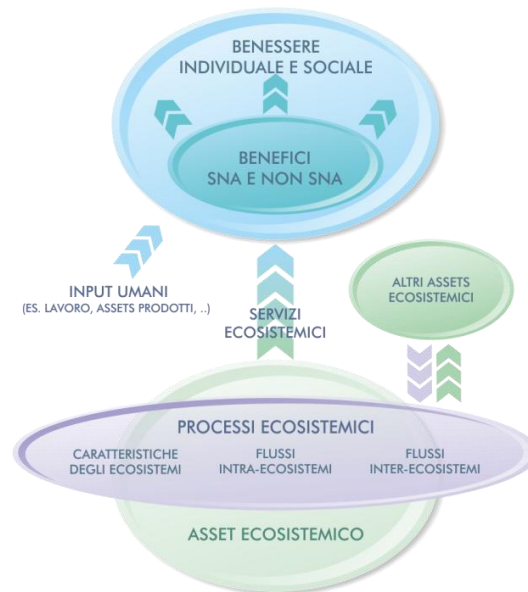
BENESSERE INDIVIDUALE E SOCIALE

BENEFICI SNA E NON SNA

INPUT UMANI
(ES. LAVORO, ASSETS PRODOTTI, ..)

SERVIZI ECOSISTEMICI

ALTRI ASSETS ECOSISTEMICI

PROCESSI ECOSISTEMICI

CARATTERISTICHE DEGLI ECOSISTEMI

FLUSSI INTRA-ECOSISTEMI

FLUSSI INTER-ECOSISTEMI

ASSET ECOSISTEMICO